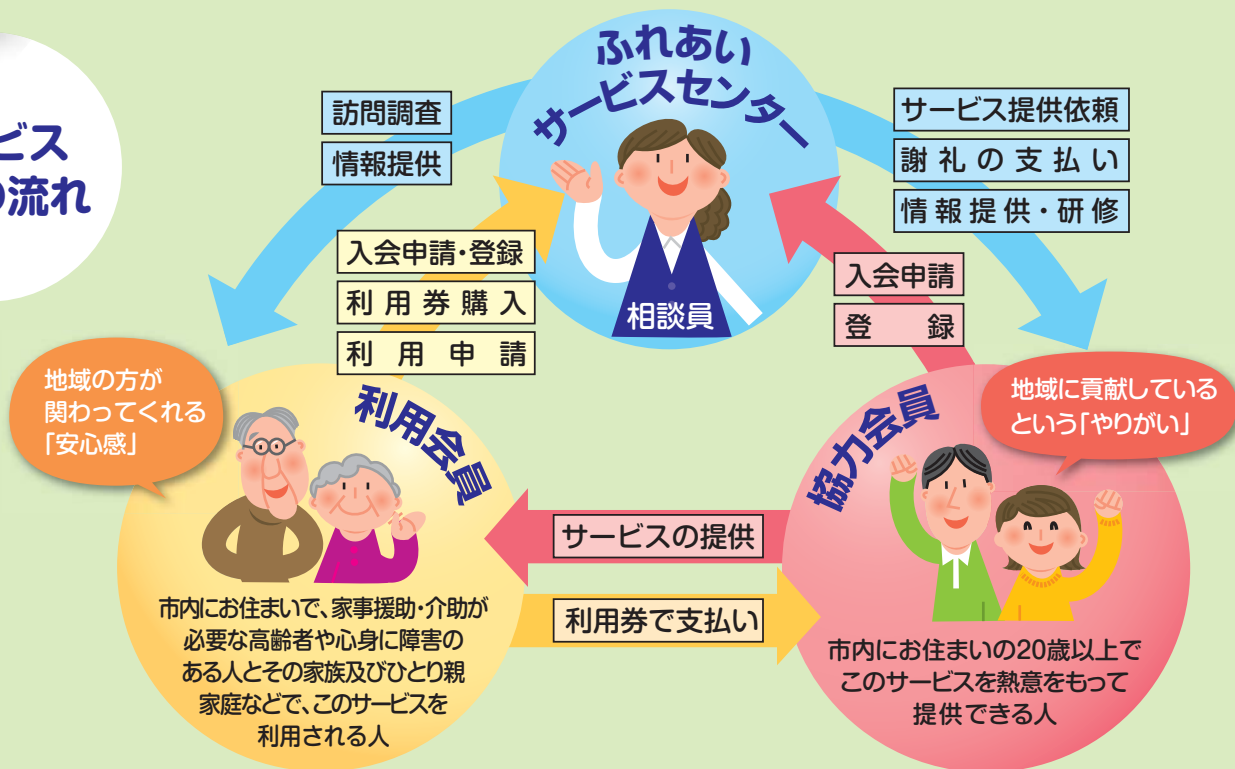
ービス
の流れ

ふれあい
サービスセンター

相談員

訪問調査
情報提供

サービス提供依頼
謝礼の支払い
情報提供・研修

入会申請・登録
利用券購入
利用申請

入会申請
登録

地域の方が
関わってくれる
「安心感」

利用会員

協力会員

地域に貢献している
という「やりがい」

サービスの提供

利用券で支払い

市内にお住まいで、家事援助・介助が必要な高齢者や心身に障害のある人とその家族及びひとり親家庭などで、このサービスを利用される人

市内にお住まいの20歳以上でこのサービスを熱意をもって提供できる人